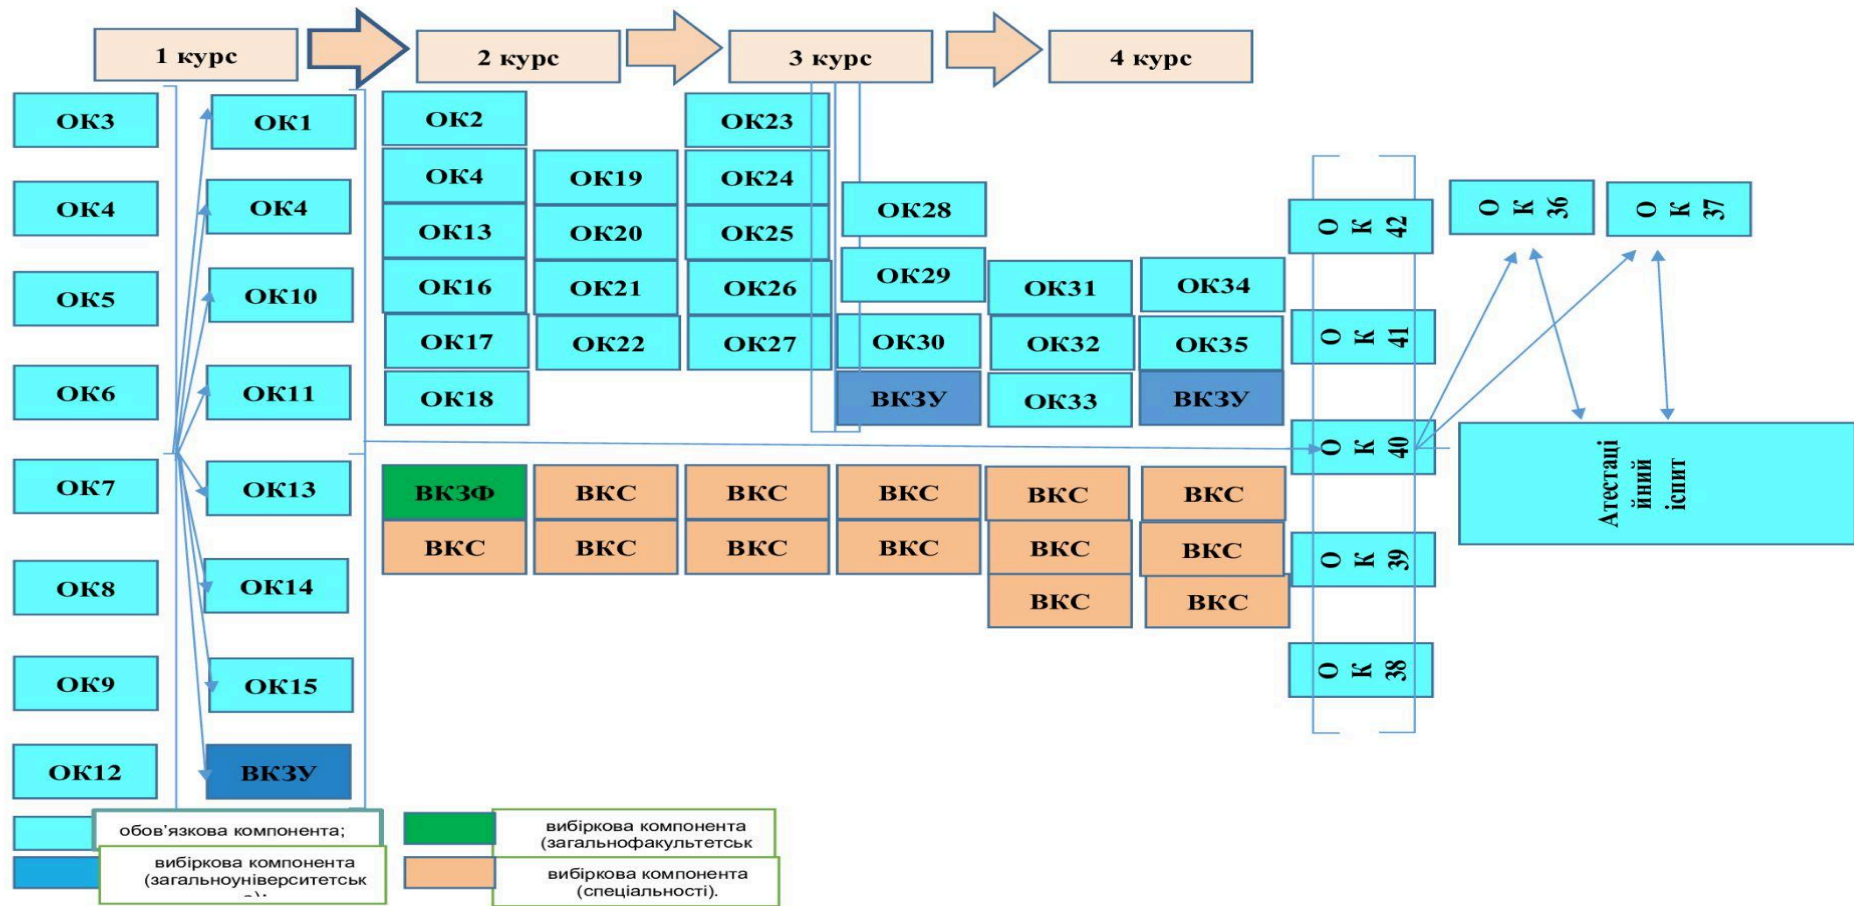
1 курс

2 курс

3 курс

4 курс

ОК3

ОК4

ОК5

ОК6

ОК7

ОК8

ОК9

ОК12

ОК1

ОК4

ОК10

ОК11

ОК13

ОК14

ОК15

ВКЗУ

ОК2

ОК4

ОК13

ОК16

ОК17

ОК18

ОК19

ОК20

ОК21

ОК22

ОК23

ОК24

ОК25

ОК26

ОК27

ОК28

ОК29

ОК30

ВКЗУ

ОК31

ОК32

ОК33

ОК34

ОК35

ВКЗУ

ОК42

ОК41

ОК40

ОК39

ОК38

ОК36

ОК37

Атестаційний іспит

ВКЗФ

ВКС

ВКС

ВКС

ВКС

ВКС

ВКС

ВКС

ВКС

ВКС

ВКС

ВКС

ВКС

ВКС

обов'язкова компонента;

вибіркова компонента (загальноуніверситетськ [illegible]

вибіркова компонента (загальнофакультетськ

вибіркова компонента (спеціальності).